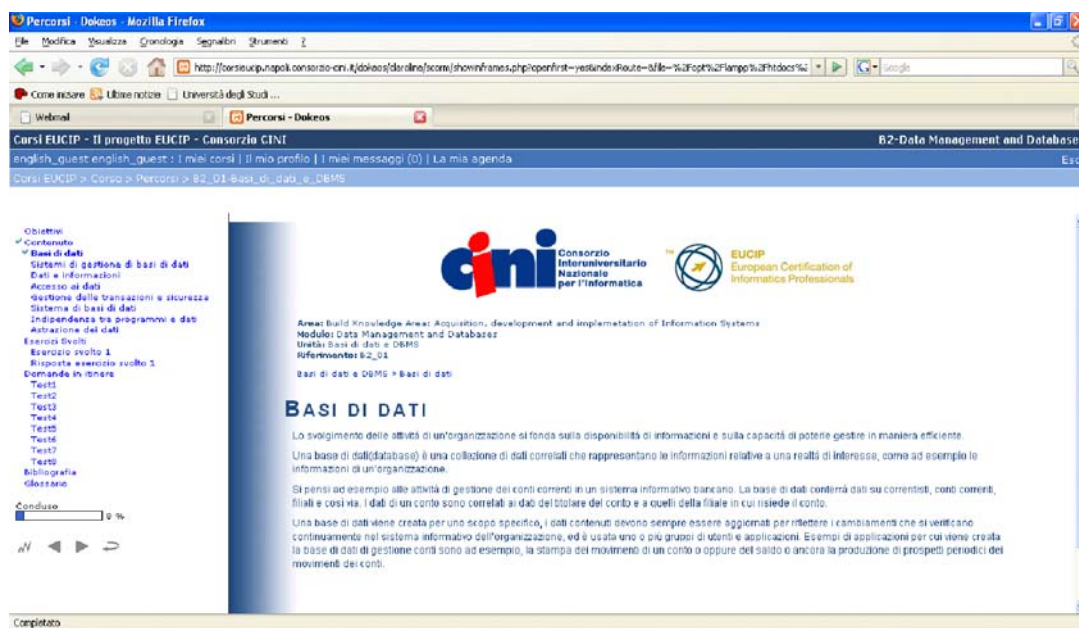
Percorsi - Dokeos - Mozilla Firefox

File Modifica Visualizza Cronologia Segnalibri Strumenti ?

http://corsieucip.napoli.consorzio-cini.it/dokeos/claroline/scorm/showinframes.php?openfirst=yes&indexRoute=&file=%2Fopt%2Flampp%2Fhtdocs%2 Google

Come iniziare Ultime notizie Università degli Studi ...

Webmail Percorsi - Dokeos

Corsi EUCIP - Il progetto EUCIP - Consorzio CINI B2-Data Management and Database

english_guest english_guest : I miei corsi | Il mio profilo | I miei messaggi (0) | La mia agenda Esc

Corsi EUCIP > Corso > Percorsi > B2_01-Basi_di_dati_e_DBMS

Obiettivi
Contenuto
Basi di dati
Sistemi di gestione di basi di dati
Dati e informazioni
Accesso ai dati
Gestione delle transazioni e sicurezza
Sistema di basi di dati
Indipendenza tra programmi e dati
Astrazione dei dati
Esercizi Svolti
Esercizio svolto 1
Risposta esercizio svolto 1
Domande in itinere
Test1
Test2
Test3
Test4
Test5
Test6
Test7
Test8
Bibliografia
Glossario

Concluso
0 %

cini Consorzio Interuniversitario Nazionale per l'Informatica

EUCIP European Certification of Informatics Professionals

Area: Build Knowledge Area: Acquisition, development and implemetation of Information Systems
Modulo: Data Management and Databases
Unità: Basi di dati e DBMS
Riferimento: B2_01

Basi di dati e DBMS > Basi di dati

BASI DI DATI

Lo svolgimento delle attività di un'organizzazione si fonda sulla disponibilità di informazioni e sulla capacità di poterle gestire in maniera efficiente.

Una base di dati(database) è una collezione di dati correlati che rappresentano le informazioni relative a una realtà di interesse, come ad esempio le informazioni di un'organizzazione.

Si pensi ad esempio alle attività di gestione dei conti correnti in un sistema informativo bancario. La base di dati conterrà dati su correntisti, conti correnti, filiali e così via. I dati di un conto sono correlati ai dati del titolare del conto e a quelli della filiale in cui risiede il conto.

Una base di dati viene creata per uno scopo specifico, i dati contenuti devono sempre essere aggiornati per riflettere i cambiamenti che si verificano continuamente nel sistema informativo dell'organizzazione, ed è usata uno o più gruppi di utenti e applicazioni. Esempi di applicazioni per cui viene creata la base di dati di gestione conti sono ad esempio, la stampa dei movimenti di un conto o oppure del saldo o ancora la produzione di prospetti periodici dei movimenti dei conti.

Completato